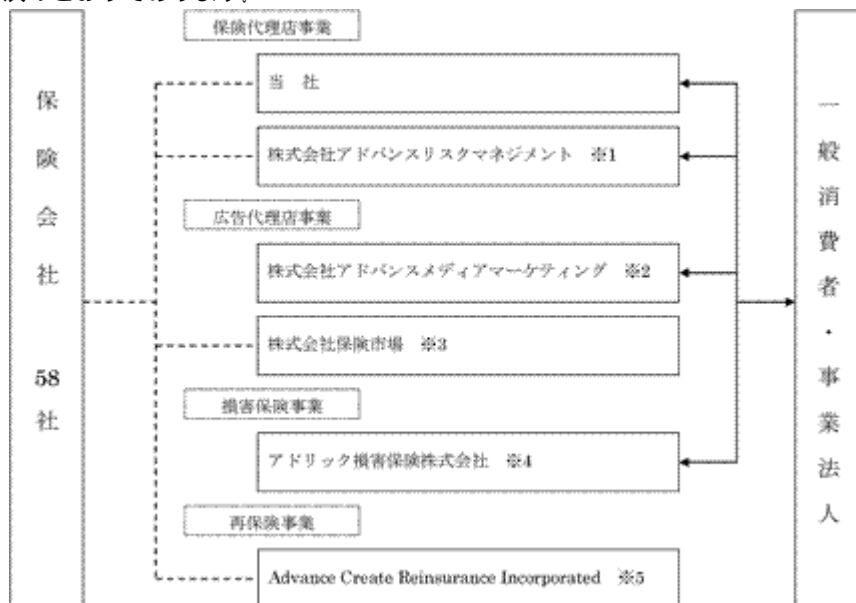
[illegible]

保険代理店事業

当社

株式会社アドバンスリスクマネジメント ※1

広告代理店事業

株式会社アドバンスメディアマーケティング ※2

株式会社保険市場 ※3

損害保険事業

アドリック損害保険株式会社 ※4

再保険事業

Advance Create Reinsurance Incorporated ※5

保険会社 58社

一般消費者・事業法人